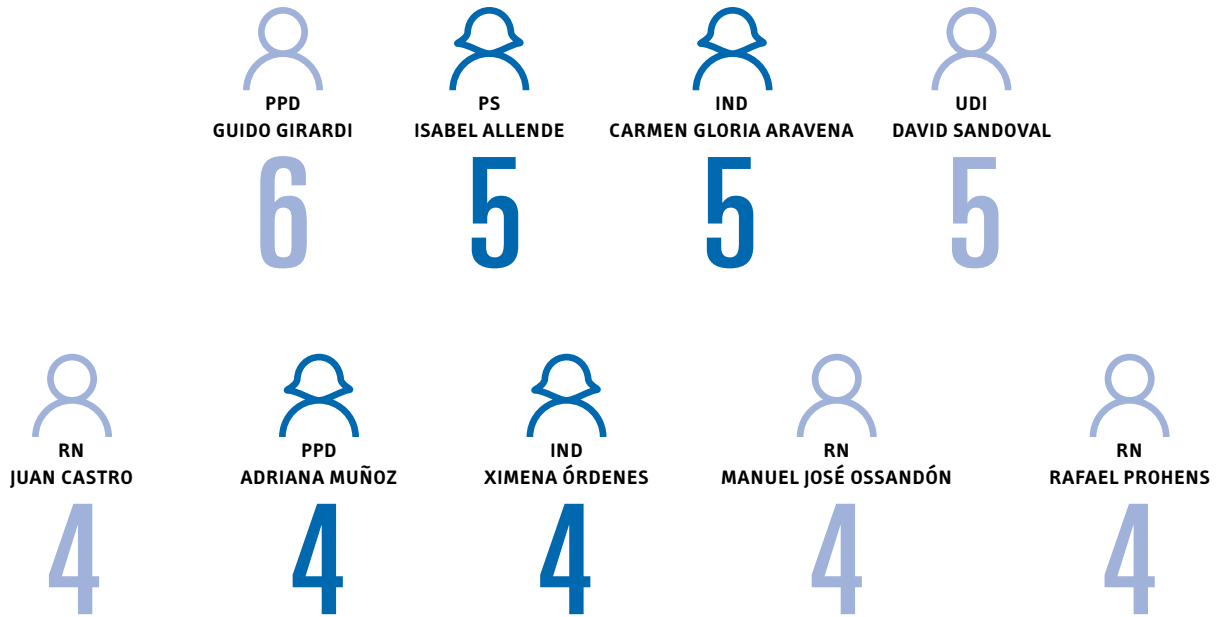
PPD
GUIDO GIRARDI
6

PS
ISABEL ALLENDE
5

IND
CARMEN GLORIA ARAVENA
5

UDI
DAVID SANDOVAL
5

RN
JUAN CASTRO
4

PPD
ADRIANA MUÑOZ
4

IND
XIMENA ÓRDENES
4

RN
MANUEL JOSÉ OSSANDÓN
4

RN
RAFAEL PROHENS
4